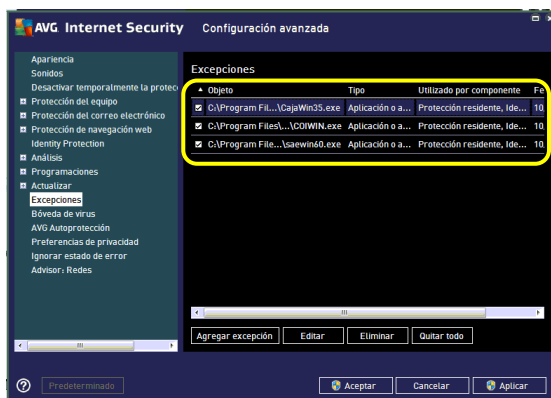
AVG Internet Security Configuración avanzada

Apariencia
Sonidos
Desactivar temporalmente la protec
Protección del equipo
Protección del correo electrónico
Protección de navegación web
Identity Protection
Análisis
Programaciones
Actualizar
Excepciones
Bóveda de virus
AVG Autoprotección
Preferencias de privacidad
Ignorar estado de error
Advisor: Redes

Excepciones

| Objeto | Tipo | Utilizado por componente | Fe |
|---|---|---|---|
| C:\Program Fil...\CajaWin35.exe | Aplicación o a... | Protección residente, Ide... | 10 |
| C:\Program Files\...\COIWIN.exe | Aplicación o a... | Protección residente, Ide... | 10 |
| C:\Program File...\saewin60.exe | Aplicación o a... | Protección residente, Ide... | 10 |

Agregar excepción Editar Eliminar Quitar todo

Predeterminado Aceptar Cancelar Aplicar